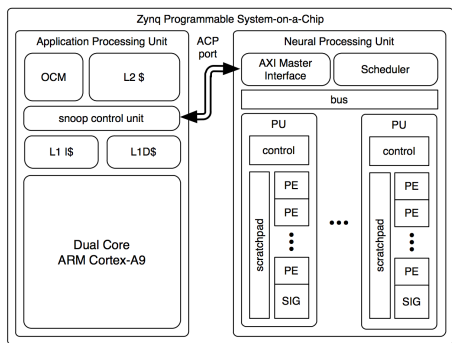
Zynq Programmable System-on-a-Chip

Application Processing Unit

OCM

L2 $

snoop control unit

L1 I$

L1D$

Dual Core
ARM Cortex-A9

ACP
port

Neural Processing Unit

AXI Master
Interface

Scheduler

bus

PU

control

scratchpad

PE

PE

PE

SIG

PU

control

scratchpad

PE

PE

PE

SIG